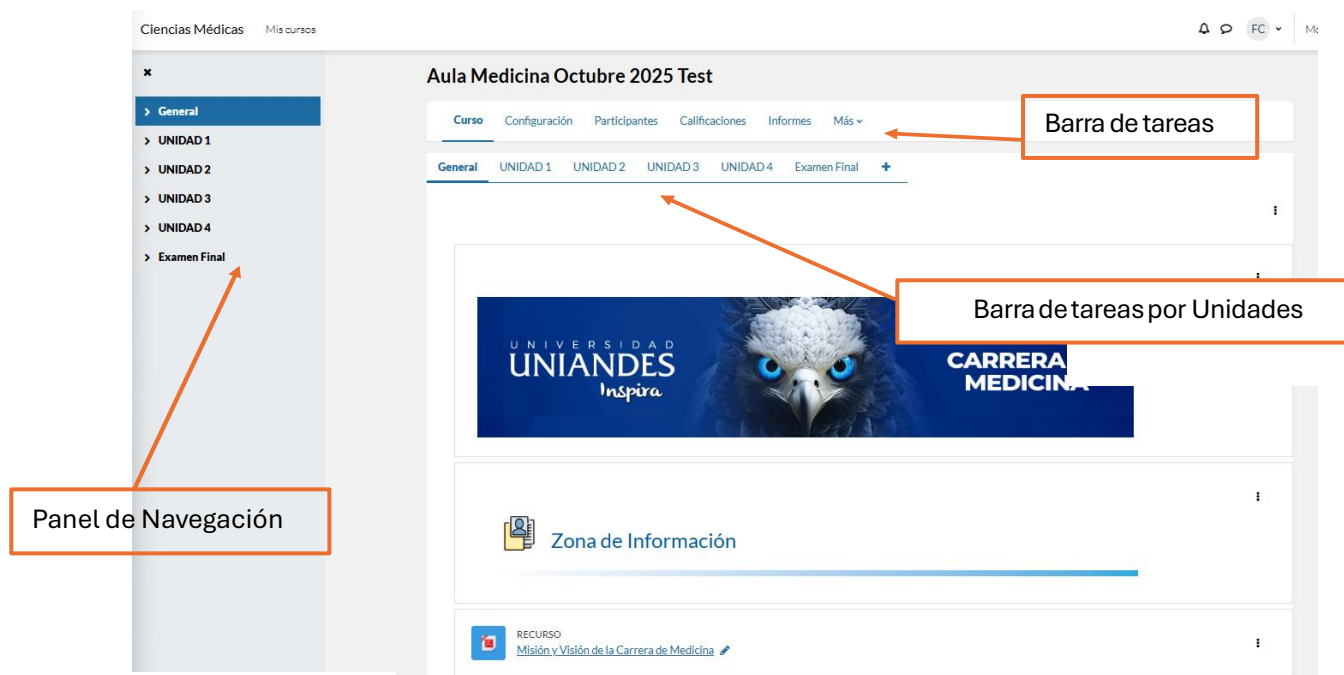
Ciencias Médicas Mis cursos

FC Ma

×

> General
> UNIDAD 1
> UNIDAD 2
> UNIDAD 3
> UNIDAD 4
> Examen Final

Aula Medicina Octubre 2025 Test

Curso Configuración Participantes Calificaciones Informes Más

Barra de tareas

General UNIDAD 1 UNIDAD 2 UNIDAD 3 UNIDAD 4 Examen Final +

Barra de tareas por Unidades

UNIVERSIDAD UNIANDES Inspira

CARRERA MEDICINA

Panel de Navegación

Zona de Información

RECURSO
Misión y Visión de la Carrera de Medicina